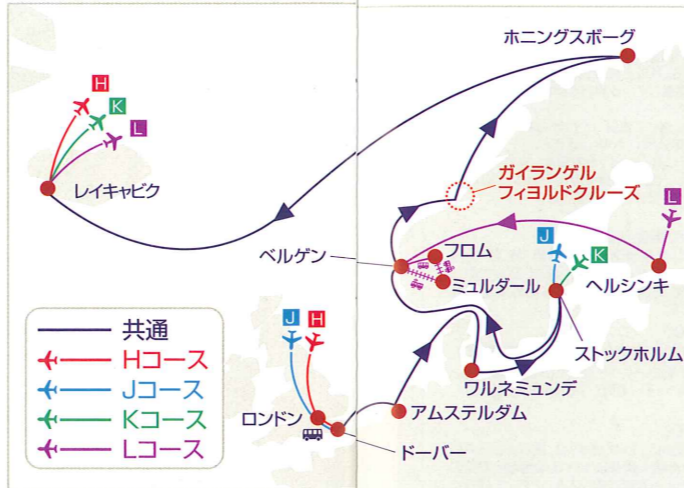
H
K
L
レイキャビク
ホニングスボーグ
ガイランゲル
フィヨルドクルーズ
L
J
K
フロム
ベルゲン
ミュルダール
ヘルシンキ
ストックホルム
ワルネミュンデ
J
H
アムステルダム
ロンドン
ドーバー
共通
Hコース
Jコース
Kコース
Lコース